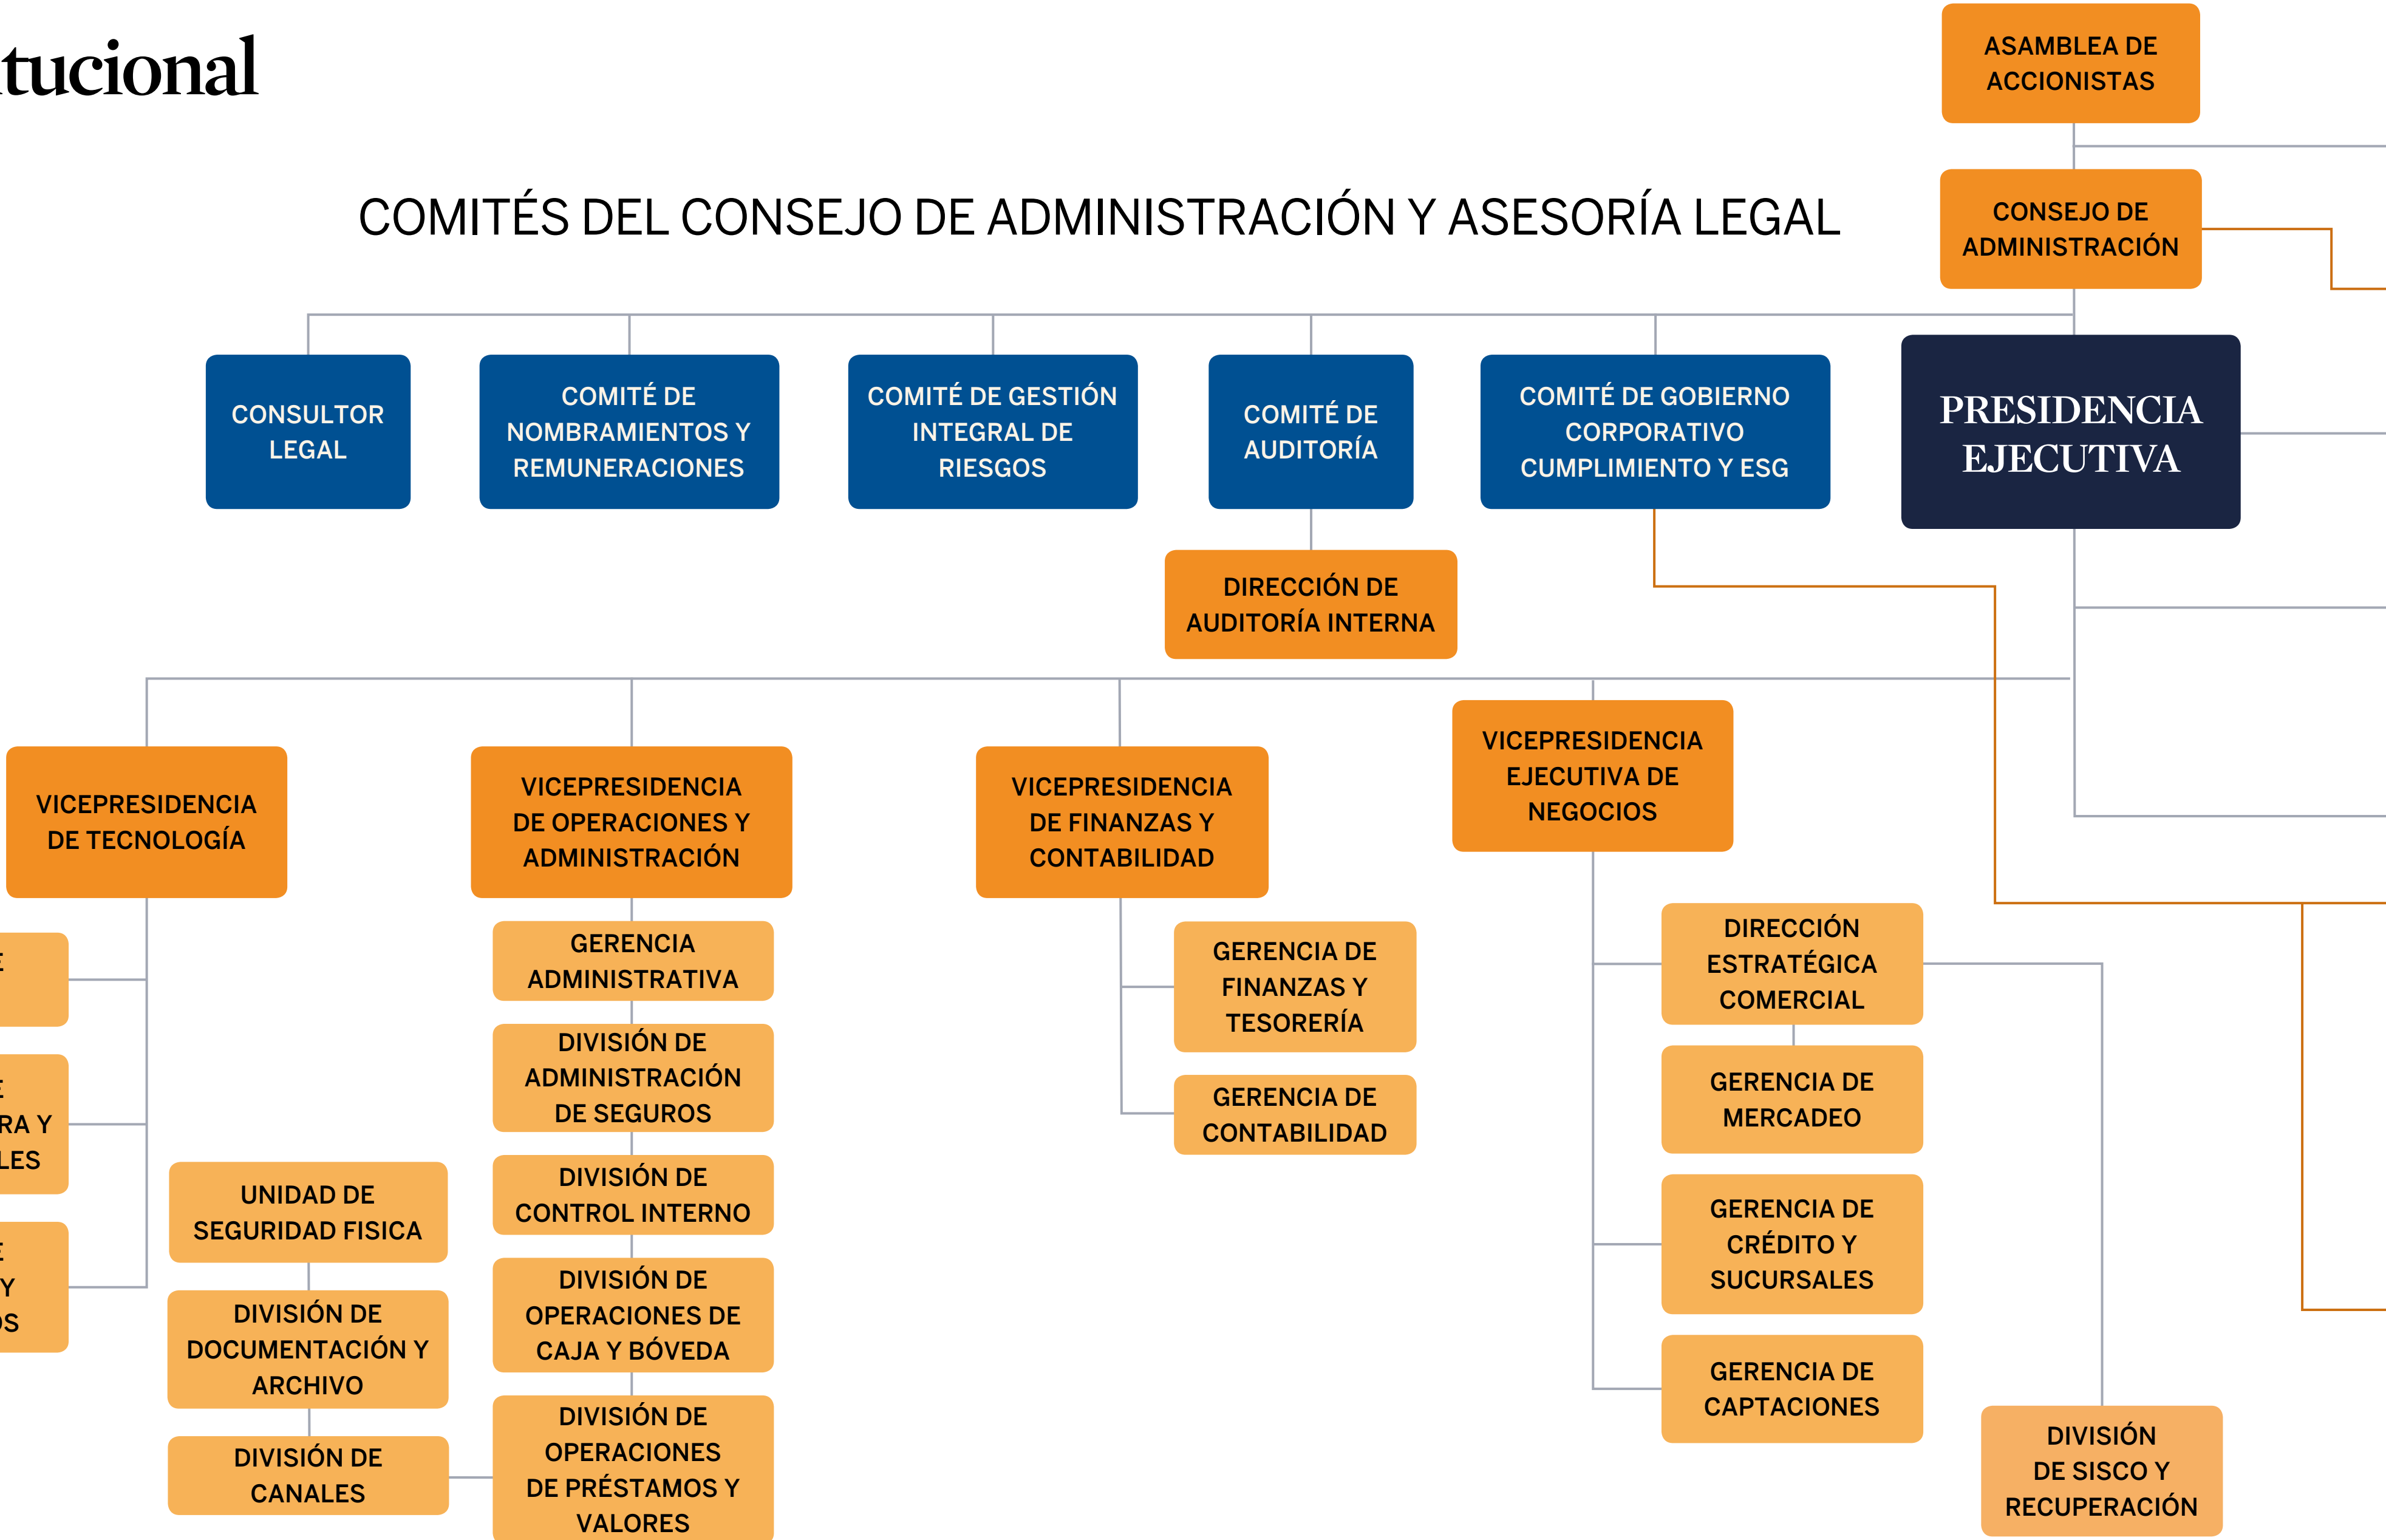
tucional

ASAMBLEA DE ACCIONISTAS

CONSEJO DE ADMINISTRACIÓN

COMITÉS DEL CONSEJO DE ADMINISTRACIÓN Y ASESORÍA LEGAL

CONSULTOR LEGAL

COMITÉ DE NOMBRAMIENTOS Y REMUNERACIONES

COMITÉ DE GESTIÓN INTEGRAL DE RIESGOS

COMITÉ DE AUDITORÍA

COMITÉ DE GOBIERNO CORPORATIVO CUMPLIMIENTO Y ESG

PRESIDENCIA EJECUTIVA

DIRECCIÓN DE AUDITORÍA INTERNA

VICEPRESIDENCIA DE TECNOLOGÍA

VICEPRESIDENCIA DE OPERACIONES Y ADMINISTRACIÓN

VICEPRESIDENCIA DE FINANZAS Y CONTABILIDAD

VICEPRESIDENCIA EJECUTIVA DE NEGOCIOS

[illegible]E

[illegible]E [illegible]RA Y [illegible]LES

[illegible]E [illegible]Y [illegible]OS

UNIDAD DE SEGURIDAD FISICA

DIVISIÓN DE DOCUMENTACIÓN Y ARCHIVO

DIVISIÓN DE CANALES

GERENCIA ADMINISTRATIVA

DIVISIÓN DE ADMINISTRACIÓN DE SEGUROS

DIVISIÓN DE CONTROL INTERNO

DIVISIÓN DE OPERACIONES DE CAJA Y BÓVEDA

DIVISIÓN DE OPERACIONES DE PRÉSTAMOS Y VALORES

GERENCIA DE FINANZAS Y TESORERÍA

GERENCIA DE CONTABILIDAD

DIRECCIÓN ESTRATÉGICA COMERCIAL

GERENCIA DE MERCADEO

GERENCIA DE CRÉDITO Y SUCURSALES

GERENCIA DE CAPTACIONES

DIVISIÓN DE SISCO Y RECUPERACIÓN